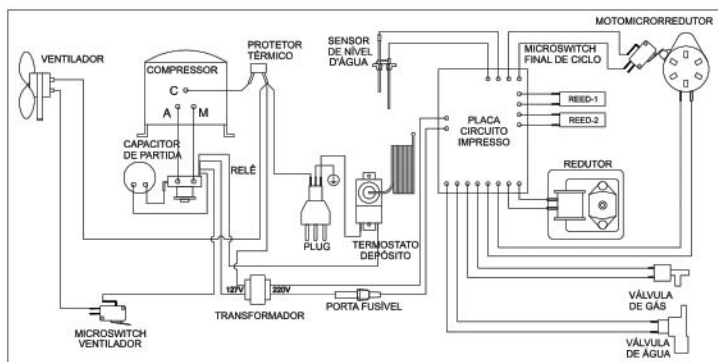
VENTILADOR

COMPRESSOR

C

A

M

PROTETOR TÉRMICO

SENSOR DE NÍVEL D'ÁGUA

MOTOMICRORREDUTOR

MICROSWITCH FINAL DE CICLO

REED-1

REED-2

PLACA CIRCUITO IMPRESSO

CAPACITOR DE PARTIDA

RELÊ

REDUTOR

PLUG

TERMOSTATO DEPÓSITO

127V

220V

TRANSFORMADOR

PORTA FUSÍVEL

MICROSWITCH VENTILADOR

VÁLVULA DE GÁS

VÁLVULA DE ÁGUA